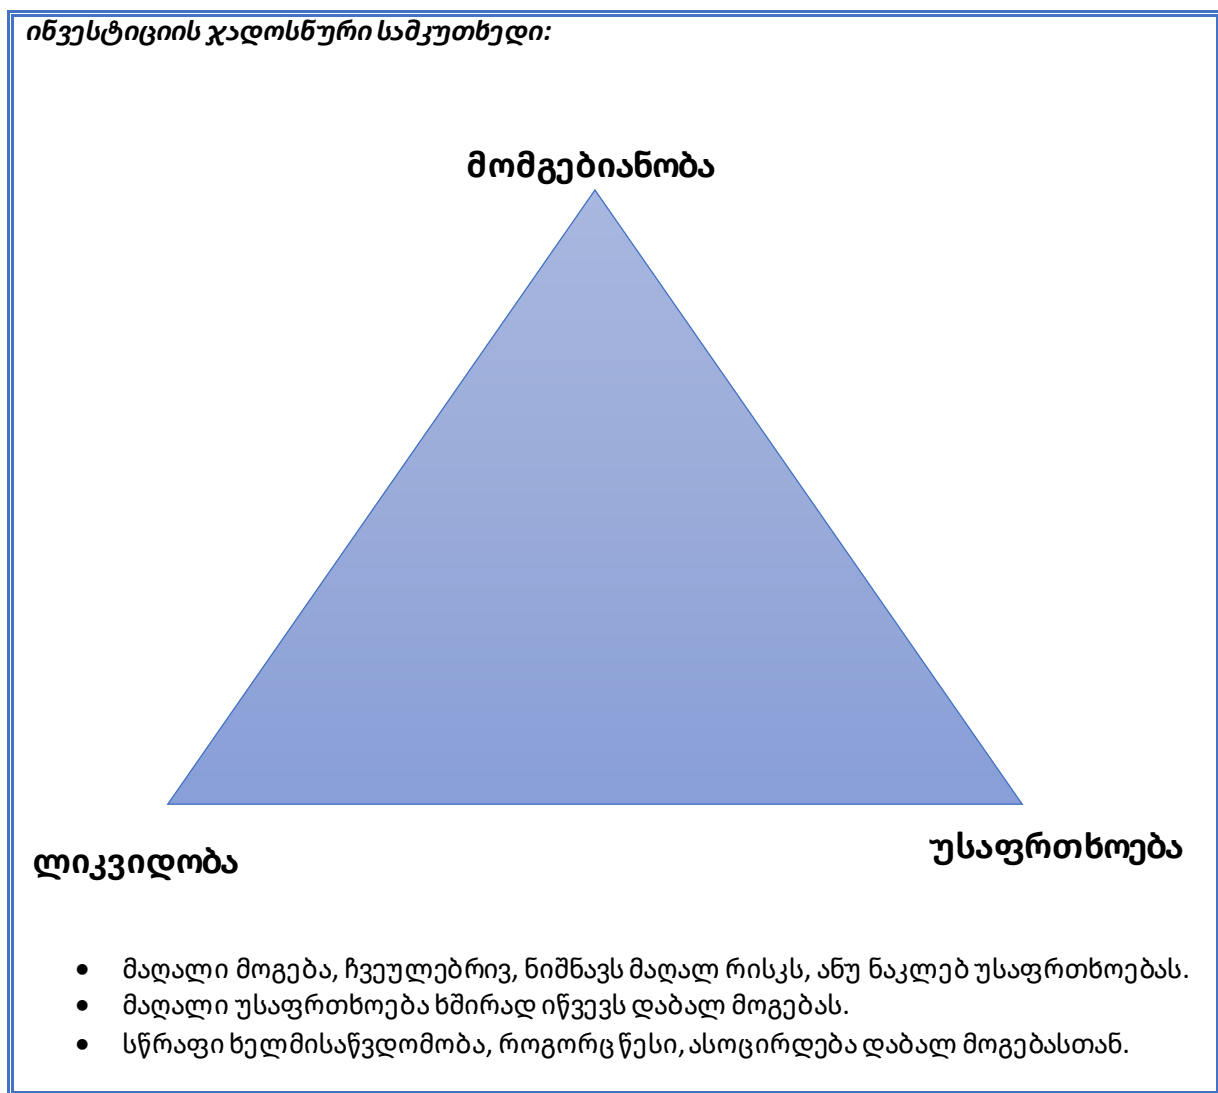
ინვესტიციის ჯადოსნური სამკუთხედი:

მომგებიანობა

ლიკვიდობა

უსაფრთხოება

- მაღალი მოგება, ჩვეულებრივ, ნიშნავს მაღალ რისკს, ანუ ნაკლებ უსაფრთხოებას.
- მაღალი უსაფრთხოება ხშირად იწვევს დაბალ მოგებას.
- სწრაფი ხელმისაწვდომობა, როგორც წესი, ასოცირდება დაბალ მოგებასთან.